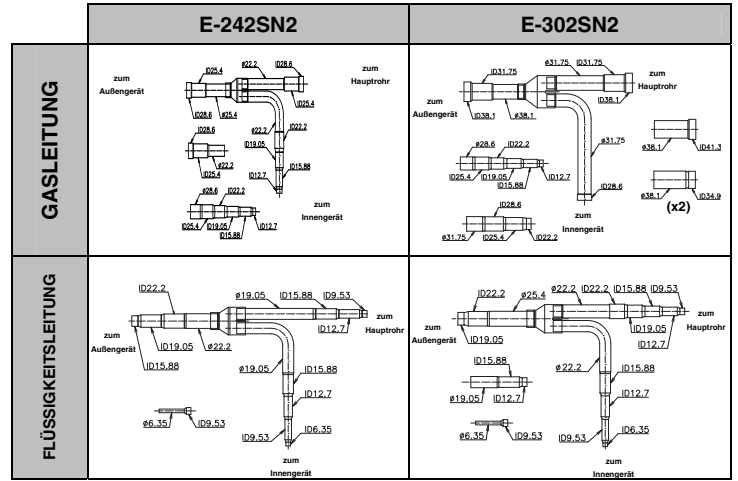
| | E-242SN2 | E-302SN2 |
|---|---|---|
| GASLEITUNG | zum Außengerät, ID25.4, ø22.2, ID28.6, zum Hauptrohr, ID28.6, ø25.4, ID25.4, ID28.6, ø22.2, ID25.4, ø22.2, ID22.2, ID19.05, ID15.88, ID12.7, ø28.6, ID22.2, ID25.4, ID19.05, ID15.88, ID12.7, zum Innengerät | zum Außengerät, ID31.75, ø31.75, ID31.75, zum Hauptrohr, ID38.1, ID38.1, ø38.1, ø28.6, ID22.2, ID25.4, ID19.05, ID15.88, ID12.7, ø31.75, ID28.6, ID28.6, ø31.75, ID25.4, ID22.2, zum Innengerät, ø38.1, ID41.3, ø38.1, ID34.9, (x2) |
| FLÜSSIGKEITSLEITUNG | ID22.2, ø19.05, ID15.88, ID9.53, zum Außengerät, ID19.05, ø22.2, ID15.88, ID12.7, zum Hauptrohr, ø19.05, ID15.88, ID12.7, ø6.35, ID9.53, ID9.53, ID6.35, zum Innengerät | ID22.2, ø25.4, ø22.2, ID22.2, ID15.88, ID9.53, zum Außengerät, ID19.05, ID19.05, ID12.7, zum Hauptrohr, ID15.88, ø22.2, ID15.88, ø19.05, ID12.7, ID12.7, ø6.35, ID9.53, ID9.53, ID6.35, zum Innengerät |